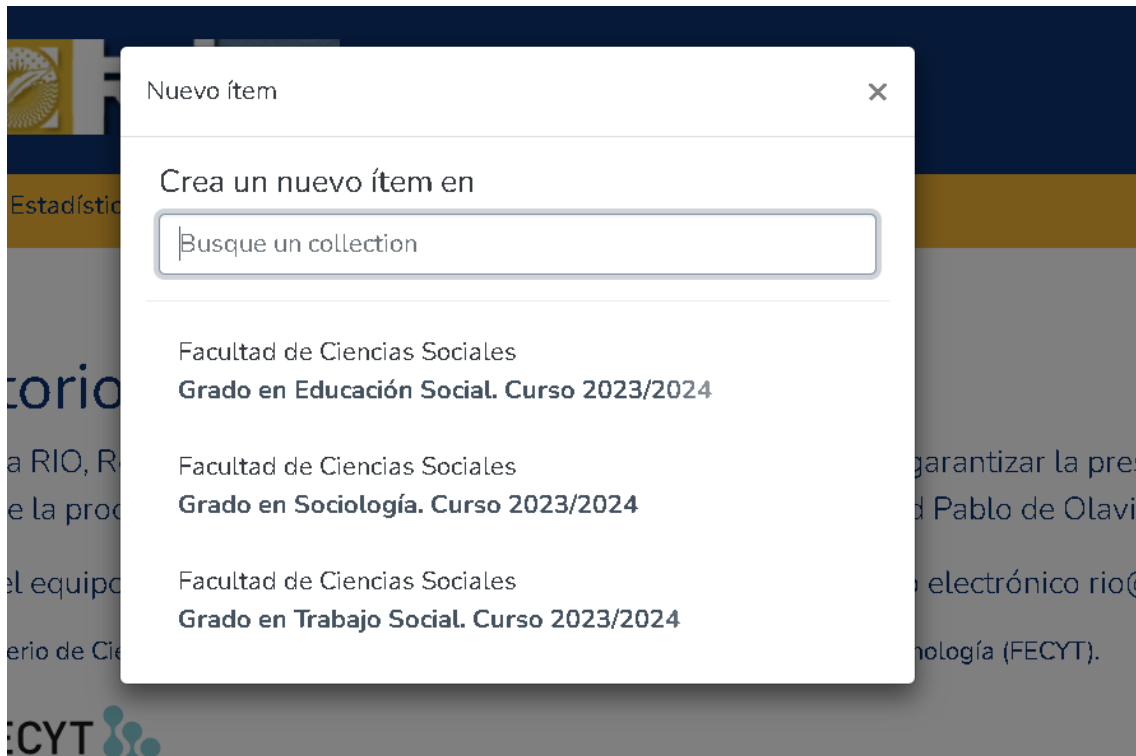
Estadístic

torio

a RIO, R garantizar la pres
e la proc d Pablo de Olavi

el equipo electrónico rio(

erio de Cie nología (FECYT).

ECYT

Nuevo ítem

×

Crea un nuevo ítem en

Busque un collection

Facultad de Ciencias Sociales
**Grado en Educación Social. Curso 2023/2024**

Facultad de Ciencias Sociales
**Grado en Sociología. Curso 2023/2024**

Facultad de Ciencias Sociales
**Grado en Trabajo Social. Curso 2023/2024**